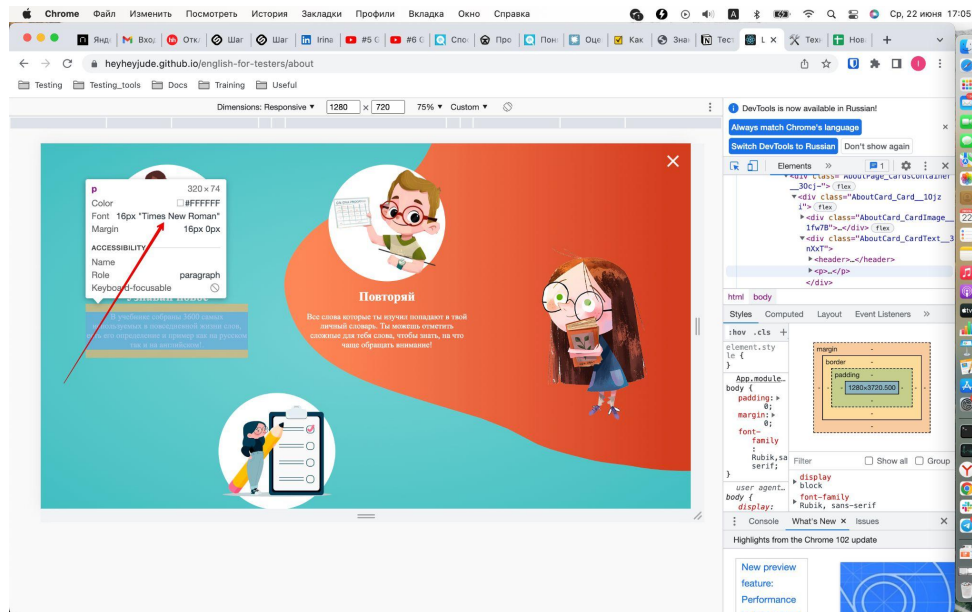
Chrome Файл Изменить Посмотреть История Закладки Профили Вкладка Окно Справка

Ср, 22 июня 17:05

Янд | Вход | Отк | Шаг | Шаг | Irina | #5 | #6 | Спо | Про | Пон | Оце | Как | Зна | Тест | L | Texi | Нов

heyheyjude.github.io/english-for-testers/about

Testing Testing_tools Docs Training Useful

Dimensions: Responsive ▼ 1280 × 720 75% ▼ Custom ▼

p 320 × 74
Color #FFFFFF
Font 16px "Times New Roman"
Margin 16px 0px
ACCESSIBILITY
Name
Role paragraph
Keyboard-focusable

Повторяй

Все слова которые ты изучил попадают в твой личный словарь. Ты можешь отметить сложные для тебя слова, чтобы знать, на что чаще обращать внимание!

DevTools is now available in Russian!
Always match Chrome's language
Switch DevTools to Russian
Don't show again

Elements »

<div class="AboutPage_cardsContainer__30cj"> flex
<div class="AboutCard_Card__10jzi"> flex
<div class="AboutCard_CardImage__1fw7B">…</div> flex
<div class="AboutCard_CardText__3nXxT">
<header>…</header>
<p>…</p>
</div>

html body

Styles Computed Layout Event Listeners »

:hov .cls +
element.style {
}
App.module…
body {
padding: 0;
margin: 0;
font-family: Rubik,sans-serif;
}
user agent…
body {
display:

margin
border
padding
1280×3720.500

Filter Show all Group
display
block
font-family
Rubik, sans-serif

Console What's New × Issues

Highlights from the Chrome 102 update

New preview feature: Performance